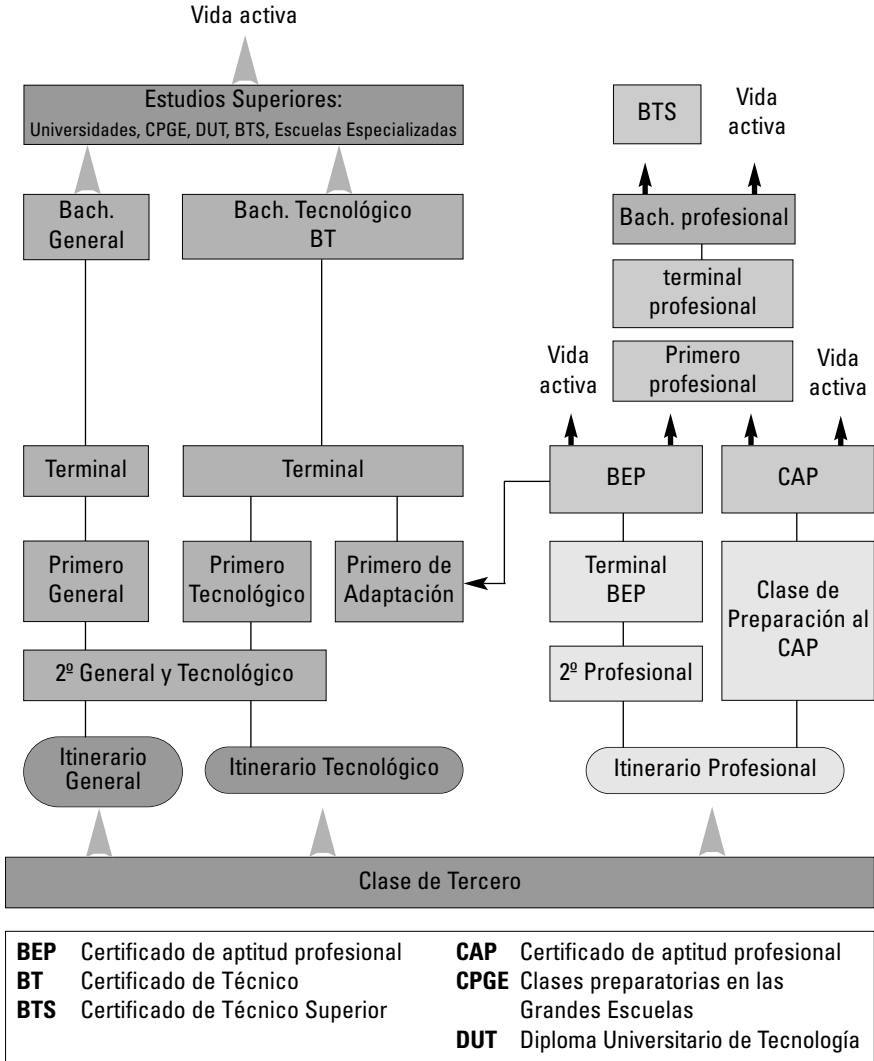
Vida activa

Estudios Superiores:
Universidades, CPGE, DUT, BTS, Escuelas Especializadas

BTS

Vida activa

Bach. General

Bach. Tecnológico BT

Bach. profesional

terminal profesional

Vida activa

Primero profesional

Vida activa

Terminal

Terminal

BEP

CAP

Primero General

Primero Tecnológico

Primero de Adaptación

Terminal BEP

Clase de Preparación al CAP

2º General y Tecnológico

2º Profesional

Itinerario General

Itinerario Tecnológico

Itinerario Profesional

Clase de Tercero

| | | | |
|---|---|---|---|
| **BEP** | Certificado de aptitud profesional | **CAP** | Certificado de aptitud profesional |
| **BT** | Certificado de Técnico | **CPGE** | Clases preparatorias en las Grandes Escuelas |
| **BTS** | Certificado de Técnico Superior | **DUT** | Diploma Universitario de Tecnología |